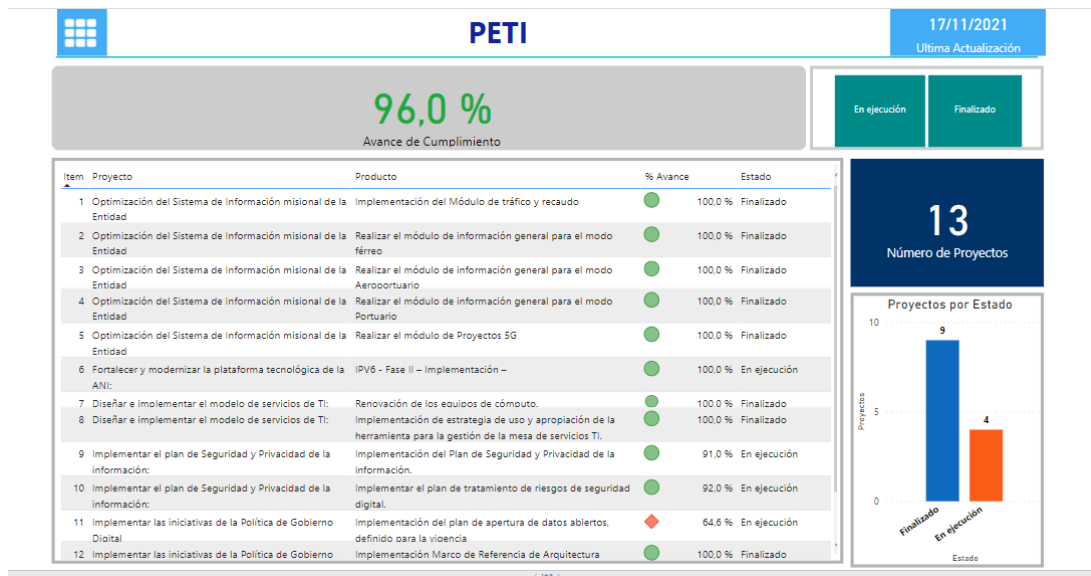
PETI

17/11/2021
Ultima Actualización

96,0 %
Avance de Cumplimiento

En ejecución
Finalizado

| Item | Proyecto | Producto | % Avance | Estado |
|---|---|---|---|---|
| 1 | Optimización del Sistema de Información misional de la Entidad | Implementación del Módulo de tráfico y recaudo | 100,0 % | Finalizado |
| 2 | Optimización del Sistema de Información misional de la Entidad | Realizar el módulo de información general para el modo férreo | 100,0 % | Finalizado |
| 3 | Optimización del Sistema de Información misional de la Entidad | Realizar el módulo de información general para el modo Aeroportuario | 100,0 % | Finalizado |
| 4 | Optimización del Sistema de Información misional de la Entidad | Realizar el módulo de información general para el modo Portuario | 100,0 % | Finalizado |
| 5 | Optimización del Sistema de Información misional de la Entidad | Realizar el módulo de Proyectos 5G | 100,0 % | Finalizado |
| 6 | Fortalecer y modernizar la plataforma tecnológica de la ANI: | IPV6 - Fase II – Implementación – | 100,0 % | En ejecución |
| 7 | Diseñar e implementar el modelo de servicios de TI: | Renovación de los equipos de cómputo. | 100,0 % | Finalizado |
| 8 | Diseñar e implementar el modelo de servicios de TI: | Implementación de estrategia de uso y apropiación de la herramienta para la gestión de la mesa de servicios TI. | 100,0 % | Finalizado |
| 9 | Implementar el plan de Seguridad y Privacidad de la información: | Implementación del Plan de Seguridad y Privacidad de la información. | 91,0 % | En ejecución |
| 10 | Implementar el plan de Seguridad y Privacidad de la información: | Implementar el plan de tratamiento de riesgos de seguridad digital. | 92,0 % | En ejecución |
| 11 | Implementar las iniciativas de la Política de Gobierno Digital | Implementación del plan de apertura de datos abiertos, definido para la vigencia | 64,6 % | En ejecución |
| 12 | Implementar las iniciativas de la Política de Gobierno | Implementación Marco de Referencia de Arquitectura | 100,0 % | Finalizado |

13
Número de Proyectos

Proyectos por Estado
10
5
0
Proyectos
9
4
Finalizado
En ejecución
Estado